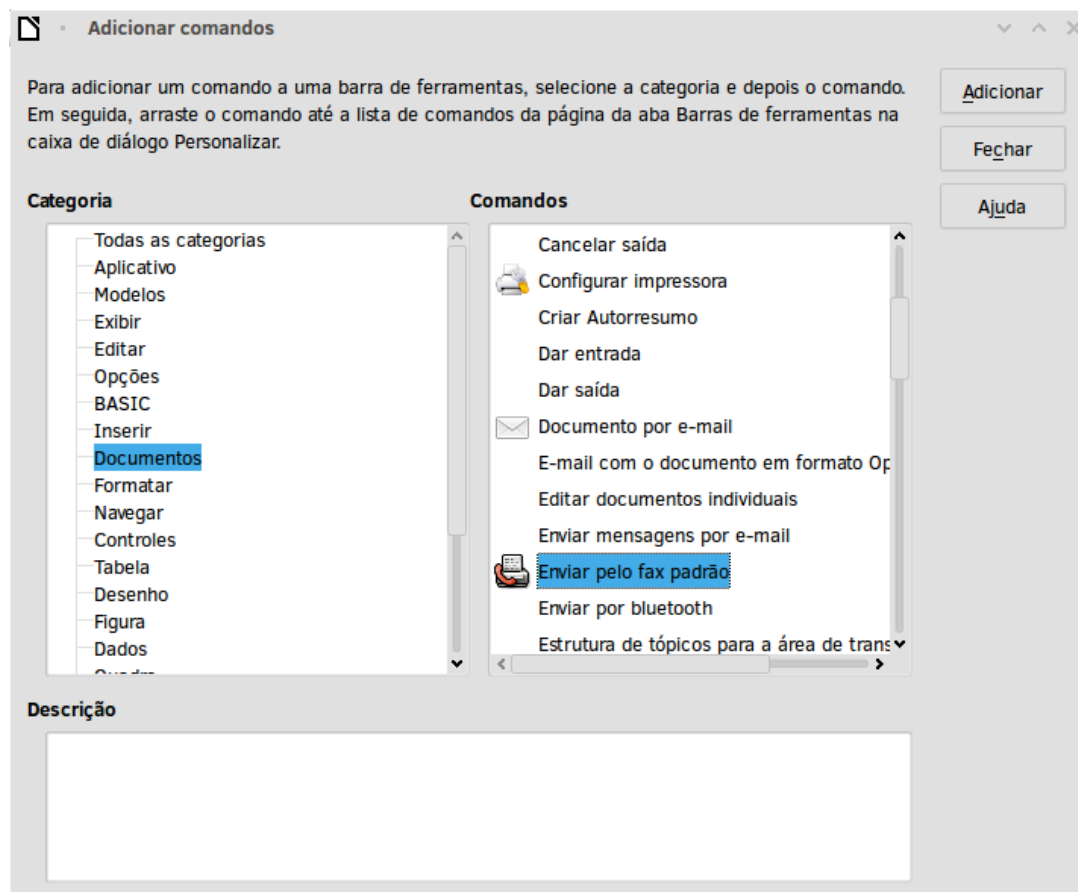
Adicionar comandos

Para adicionar um comando a uma barra de ferramentas, selecione a categoria e depois o comando. Em seguida, arraste o comando até a lista de comandos da página da aba Barras de ferramentas na caixa de diálogo Personalizar.

Adicionar

Fechar

Ajuda

Categoria

Todas as categorias
Aplicativo
Modelos
Exibir
Editar
Opções
BASIC
Inserir
Documentos
Formatar
Navegar
Controles
Tabela
Desenho
Figura
Dados
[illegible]

Comandos

Cancelar saída
Configurar impressora
Criar Autorresumo
Dar entrada
Dar saída
Documento por e-mail
E-mail com o documento em formato Op
Editar documentos individuais
Enviar mensagens por e-mail
Enviar pelo fax padrão
Enviar por bluetooth
Estrutura de tópicos para a área de trans

Descrição